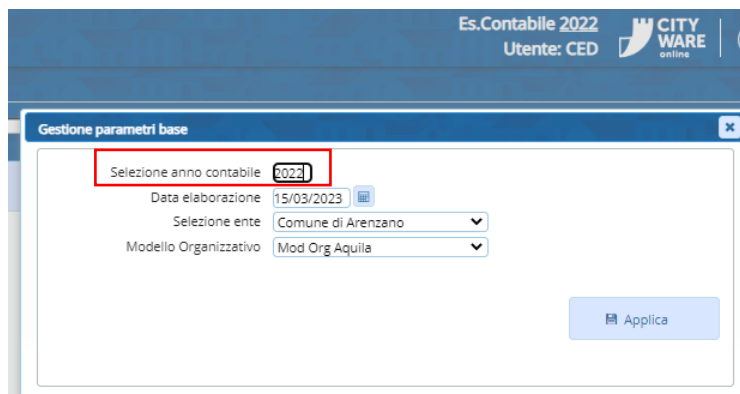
Es.Contabile 2022
Utente: CED

CITY WARE online

Gestione parametri base

Selezione anno contabile 2022
Data elaborazione 15/03/2023
Selezione ente Comune di Arenzano
Modello Organizzativo Mod Org Aquila

Applica